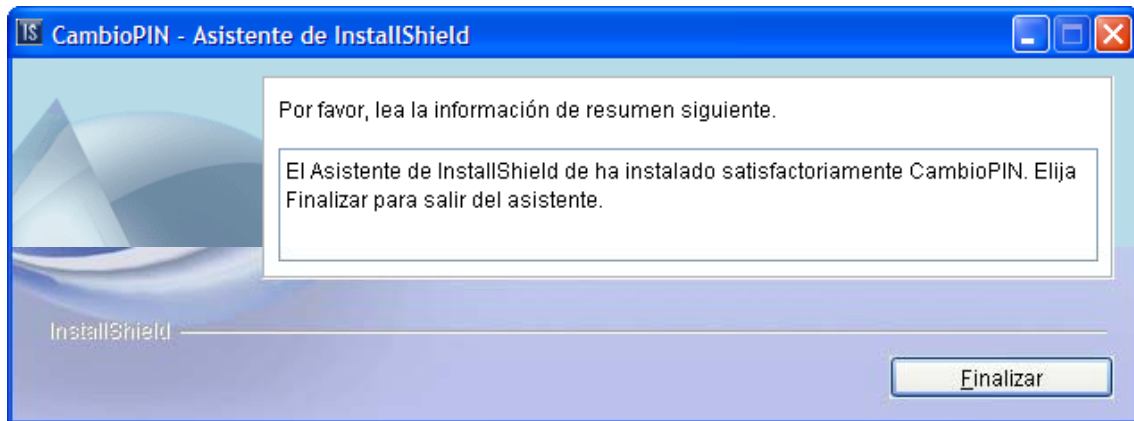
IS CambioPIN - Asistente de InstallShield

Por favor, lea la información de resumen siguiente.

El Asistente de InstallShield de ha instalado satisfactoriamente CambioPIN. Elija Finalizar para salir del asistente.

InstallShield

Finalizar